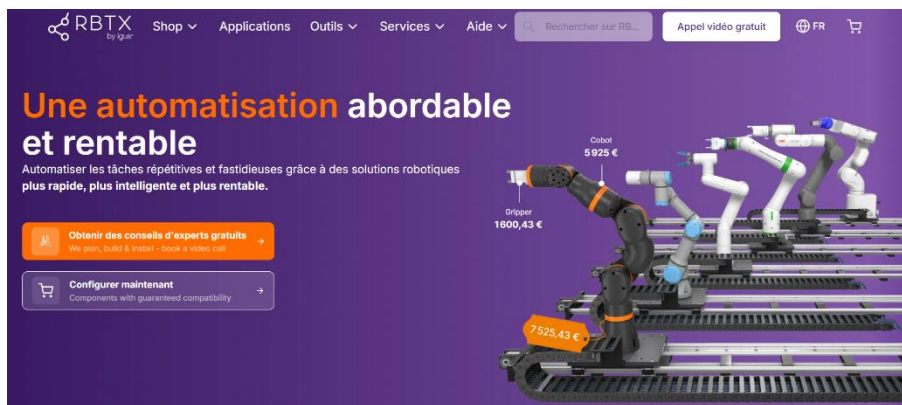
RBTX by igus

Shop Applications Outils Services Aide

Rechercher sur RB...

Appel vidéo gratuit

FR

Une automatisation abordable et rentable

Automatiser les tâches répétitives et fastidieuses grâce à des solutions robotiques **plus rapide, plus intelligente et plus rentable.**

Obtenir des conseils d'experts gratuits
We plan, build & install - book a video call

Configurer maintenant
Components with guaranteed compatibility

Cobot
5 925 €

Gripper
1600,43 €

7 525,43 €